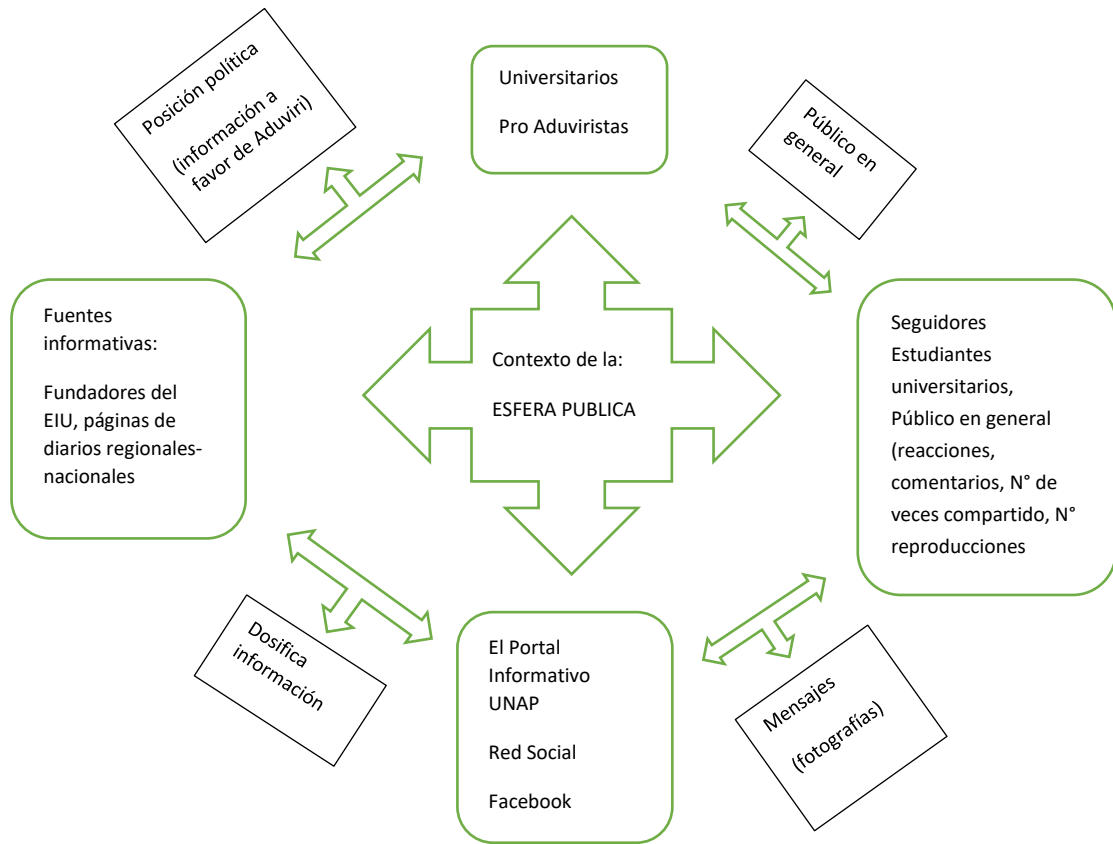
Posición política

(información a favor de Aduviri)

Universitarios

Pro Aduviristas

Público en general

Fuentes informativas:

Fundadores del EIU, páginas de diarios regionales-nacionales

Contexto de la:

ESFERA PUBLICA

Seguidores Estudiantes universitarios, Público en general (reacciones, comentarios, N° de veces compartido, N° reproducciones

Dosifica información

El Portal Informativo UNAP

Red Social

Facebook

Mensajes

(fotografías)